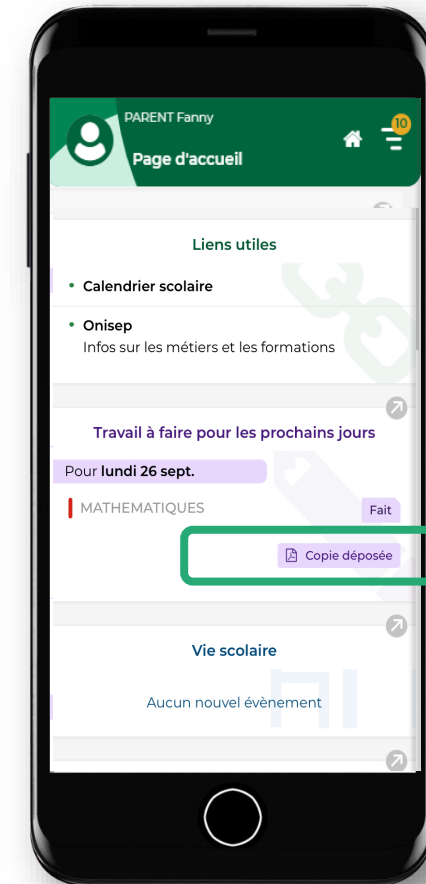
PARENT Fanny
Page d'accueil

10

Liens utiles

• Calendrier scolaire

• Onisep
Infos sur les métiers et les formations

Travail à faire pour les prochains jours

Pour lundi 26 sept.

MATHEMATIQUES

Fait

Copie déposée

Vie scolaire

Aucun nouvel évènement